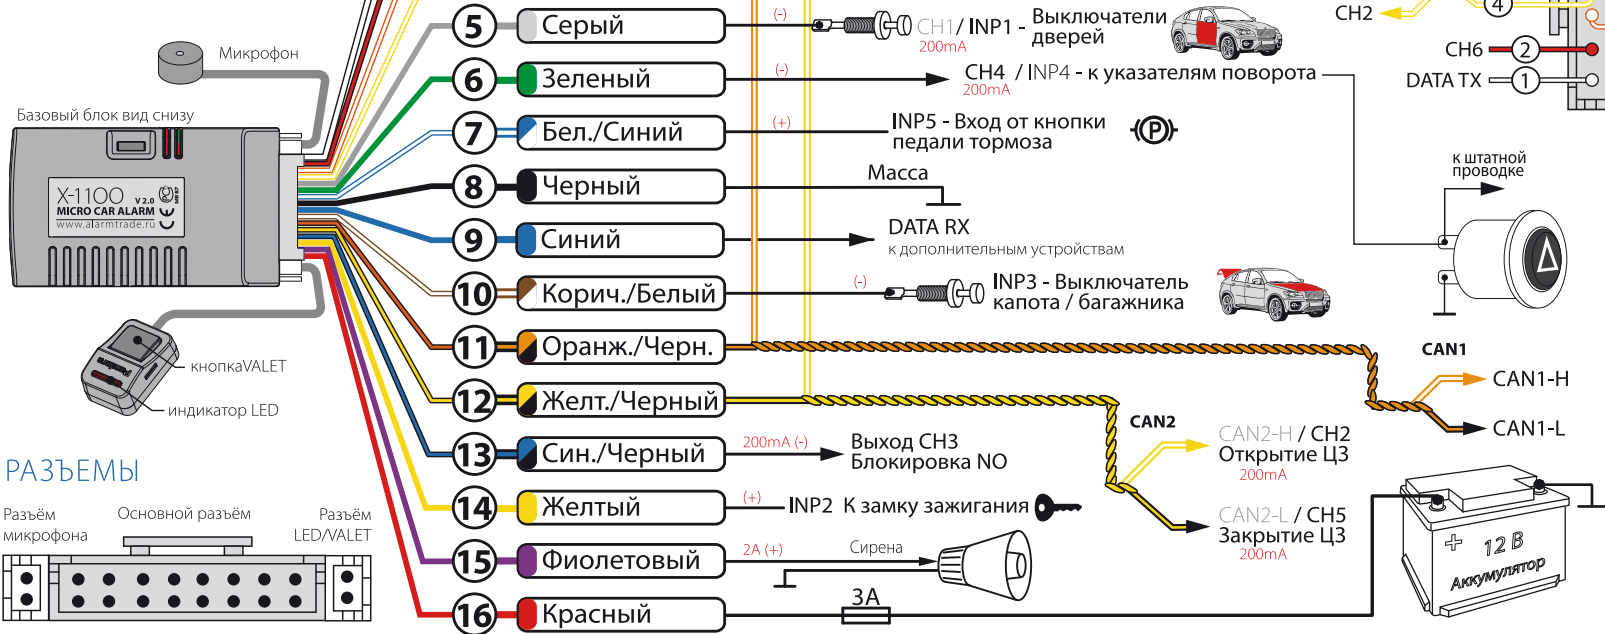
Микрофон

Базовый блок вид снизу

X-1100 V2.0
MICRO CAR ALARM
www.alarmtrade.ru

кнопкаVALET

индикатор LED

РАЗЪЕМЫ

Разъём микрофона

Основной разъём

Разъём LED/VALET

5 Серый (-) CH1/ INP1 - Выключатели дверей 200mA

6 Зеленый (-) CH4 / INP4 - к указателям поворота 200mA

7 Бел./Синий (+) INP5 - Вход от кнопки педали тормоза (P)

8 Черный Масса

9 Синий DATA RX к дополнительным устройствам

10 Корич./Белый (-) INP3 - Выключатель капота / багажника

11 Оранж./Черн.

12 Желт./Черный

13 Син./Черный 200mA (-) Выход CH3 Блокировка NO

14 Желтый (+) INP2 К замку зажигания

15 Фиолетовый 2A (+) Сирена

16 Красный 3A

CH2

4

CH6 2

DATA TX 1

к штатной проводке

CAN1

CAN1-H

CAN1-L

CAN2

CAN2-H / CH2 Открытие ЦЗ 200mA

CAN2-L / CH5 Закрытие ЦЗ 200mA

+ 12 В Аккумулятор